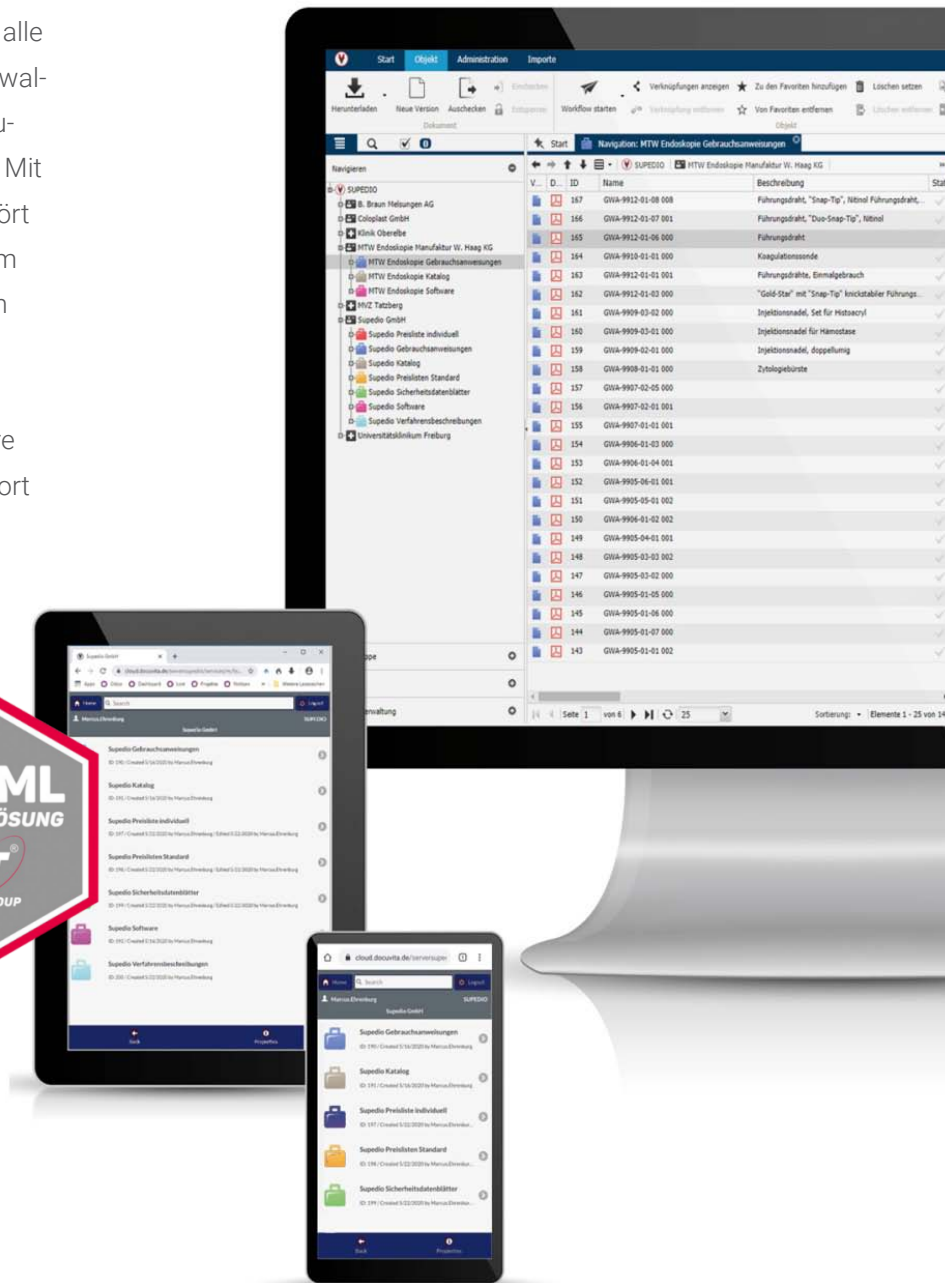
alle
wal-
u-
Mit
ört
m
n

re
ort

Start Objekt Administration Importe

Herunterladen Neue Version Auschecken Einchecken Entsperren Workflow starten Verknüpfung entfernen Verknüpfungen anzeigen Zu den Favoriten hinzufügen Von Favoriten entfernen Löschen setzen Löschen entfernen

Dokument Objekt

Navigieren

SUPEDIO
B. Braun Melsungen AG
Coloplast GmbH
Klinik Oberelbe
MTW Endoskopie Manufaktur W. Haag KG
MTW Endoskopie Gebrauchsanweisungen
MTW Endoskopie Katalog
MTW Endoskopie Software
MVZ Tatzberg
Supedio GmbH
Supedio Preisliste individuell
Supedio Gebrauchsanweisungen
Supedio Katalog
Supedio Preislisten Standard
Supedio Sicherheitsdatenblätter
Supedio Software
Supedio Verfahrensbeschreibungen
Universitätsklinikum Freiburg

Start Navigation: MTW Endoskopie Gebrauchsanweisungen

SUPEDIO MTW Endoskopie Manufaktur W. Haag KG

| V... | D... | ID | Name | Beschreibung | Stat |
|---|---|---|---|---|---|
| | | 167 | GWA-9912-01-08 008 | Führungsdraht, "Snap-Tip", Nitinol Führungsdraht,... | |
| | | 166 | GWA-9912-01-07 001 | Führungsdraht, "Duo-Snap-Tip", Nitinol | |
| | | 165 | GWA-9912-01-06 000 | Führungsdraht | |
| | | 164 | GWA-9910-01-01 000 | Koagulationssonde | |
| | | 163 | GWA-9912-01-01 000 | Führungsdrähte, Einmalgebrauch | |
| | | 162 | GWA-9912-01-02 000 | "Gold-Star" mit "Snap-Tip" knickstabiler Führungs... | |
| | | 161 | GWA-9909-03-02 000 | Injektionsnadel, Set für Histoacryl | |
| | | 160 | GWA-9909-03-01 000 | Injektionsnadel für Hämostase | |
| | | 159 | GWA-9909-02-01 000 | Injektionsnadel, doppellumig | |
| | | 158 | GWA-9908-01-01 000 | Zytologiebürste | |
| | | 157 | GWA-9907-02-05 000 | | |
| | | 156 | GWA-9907-02-01 001 | | |
| | | 155 | GWA-9907-01-01 001 | | |
| | | 154 | GWA-9906-01-03 000 | | |
| | | 153 | GWA-9906-01-04 001 | | |
| | | 152 | GWA-9905-06-01 001 | | |
| | | 151 | GWA-9905-05-01 002 | | |
| | | 150 | GWA-9906-01-02 002 | | |
| | | 149 | GWA-9905-04-01 001 | | |
| | | 148 | GWA-9905-03-03 002 | | |
| | | 147 | GWA-9905-03-02 000 | | |
| | | 146 | GWA-9905-01-05 000 | | |
| | | 145 | GWA-9905-01-06 000 | | |
| | | 144 | GWA-9905-01-07 000 | | |
| | | 143 | GWA-9905-01-01 002 | | |

ppe
rwaltung

Seite 1 von 6 25 Sortierung: Elemente 1 - 25 von 14

ML
ÖSUNG
OUP

Supedio GmbH
Home Search Logout
Marcus Ehrenburg SUPEDIO
Supedio GmbH
Supedio Gebrauchsanweisungen
Supedio Katalog
Supedio Preisliste individuell
Supedio Preislisten Standard
Supedio Sicherheitsdatenblätter
Supedio Software
Supedio Verfahrensbeschreibungen
Back Properties

cloud.docuvita.de/serverupe
Home Search Logout
Marcus Ehrenburg SUPEDIO
Supedio GmbH
Supedio Gebrauchsanweisungen
Supedio Katalog
Supedio Preisliste individuell
Supedio Preislisten Standard
Supedio Sicherheitsdatenblätter
Back Properties